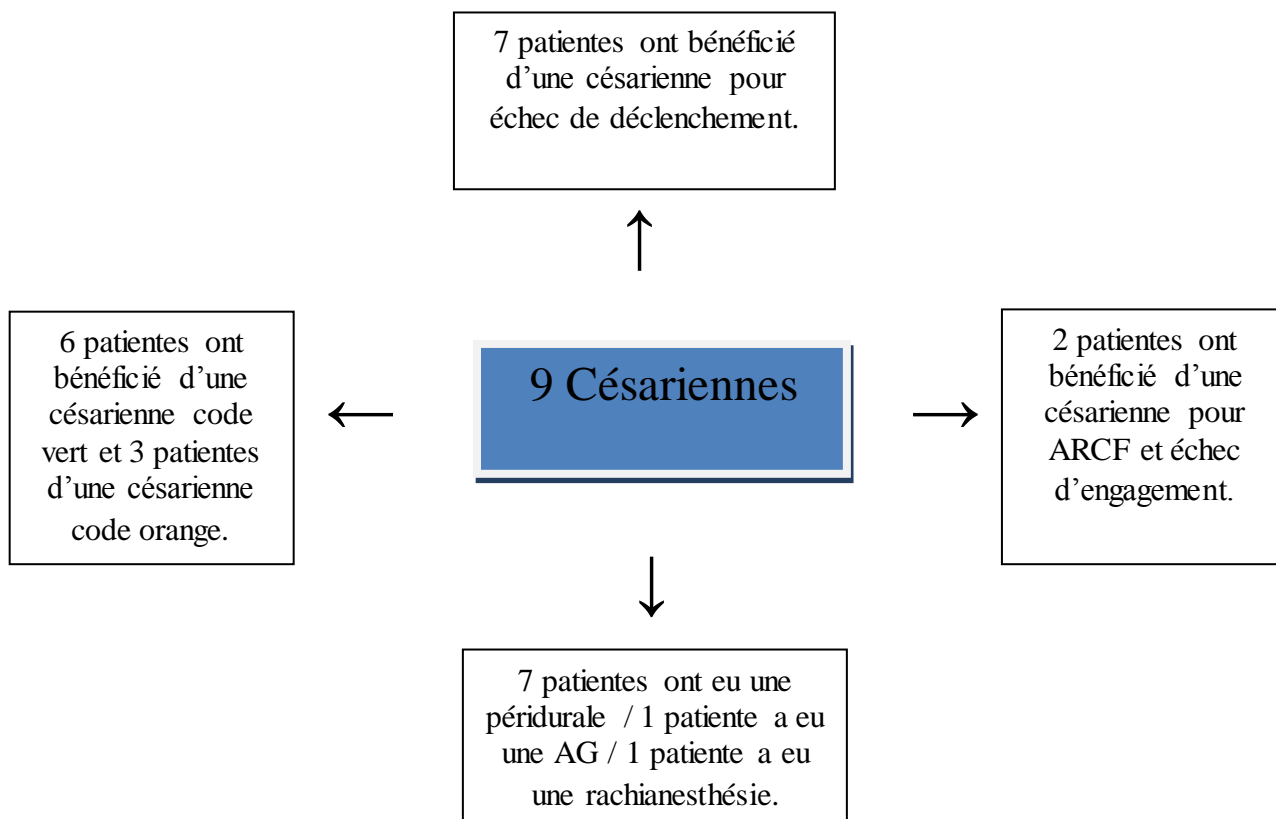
7 patientes ont bénéficié d'une césarienne pour échec de déclenchement.

6 patientes ont bénéficié d'une césarienne code vert et 3 patientes d'une césarienne code orange.

9 Césariennes

2 patientes ont bénéficié d'une césarienne pour ARCF et échec d'engagement.

7 patientes ont eu une péridurale / 1 patiente a eu une AG / 1 patiente a eu une rachianesthésie.